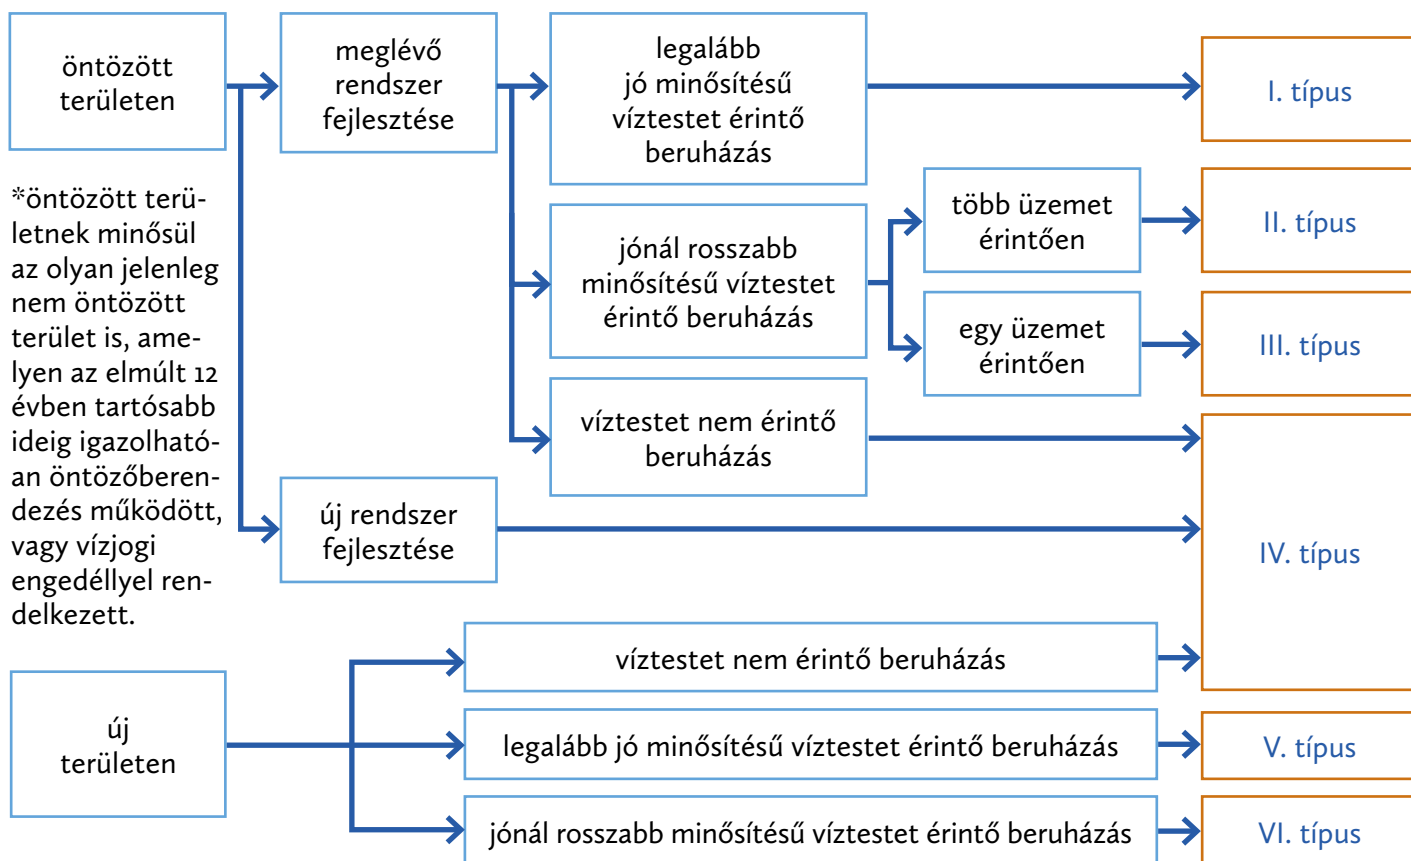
öntözött területen

*öntözött területnek minősül az olyan jelenleg nem öntözött terület is, amelyen az elmúlt 12 évben tartósabb ideig igazolhatóan öntözőberendezés működött, vagy vízjogi engedéllyel rendelkezett.

meglévő rendszer fejlesztése

legalább jó minősítésű víztestet érintő beruházás

I. típus

jónál rosszabb minősítésű víztestet érintő beruházás

több üzemet érintően

II. típus

egy üzemet érintően

III. típus

víztestet nem érintő beruházás

új rendszer fejlesztése

IV. típus

új területen

víztestet nem érintő beruházás

legalább jó minősítésű víztestet érintő beruházás

V. típus

jónál rosszabb minősítésű víztestet érintő beruházás

VI. típus